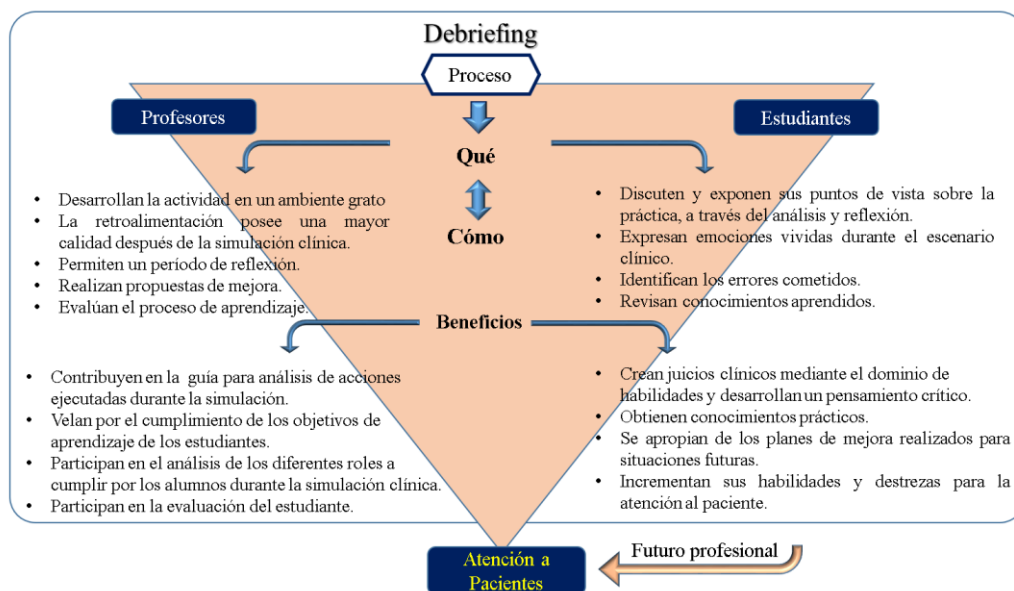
Debriefing

Proceso

Profesores

Estudiantes

Qué

Cómo

- Desarrollan la actividad en un ambiente grato
- La retroalimentación posee una mayor calidad después de la simulación clínica.
- Permiten un período de reflexión.
- Realizan propuestas de mejora.
- Evalúan el proceso de aprendizaje.

- Discuten y exponen sus puntos de vista sobre la práctica, a través del análisis y reflexión.
- Expresan emociones vividas durante el escenario clínico.
- Identifican los errores cometidos.
- Revisan conocimientos aprendidos.

Beneficios

- Contribuyen en la guía para análisis de acciones ejecutadas durante la simulación.
- Velan por el cumplimiento de los objetivos de aprendizaje de los estudiantes.
- Participan en el análisis de los diferentes roles a cumplir por los alumnos durante la simulación clínica.
- Participan en la evaluación del estudiante.

- Crean juicios clínicos mediante el dominio de habilidades y desarrollan un pensamiento crítico.
- Obtienen conocimientos prácticos.
- Se apropian de los planes de mejora realizados para situaciones futuras.
- Incrementan sus habilidades y destrezas para la atención al paciente.

Atención a Pacientes

Futuro profesional